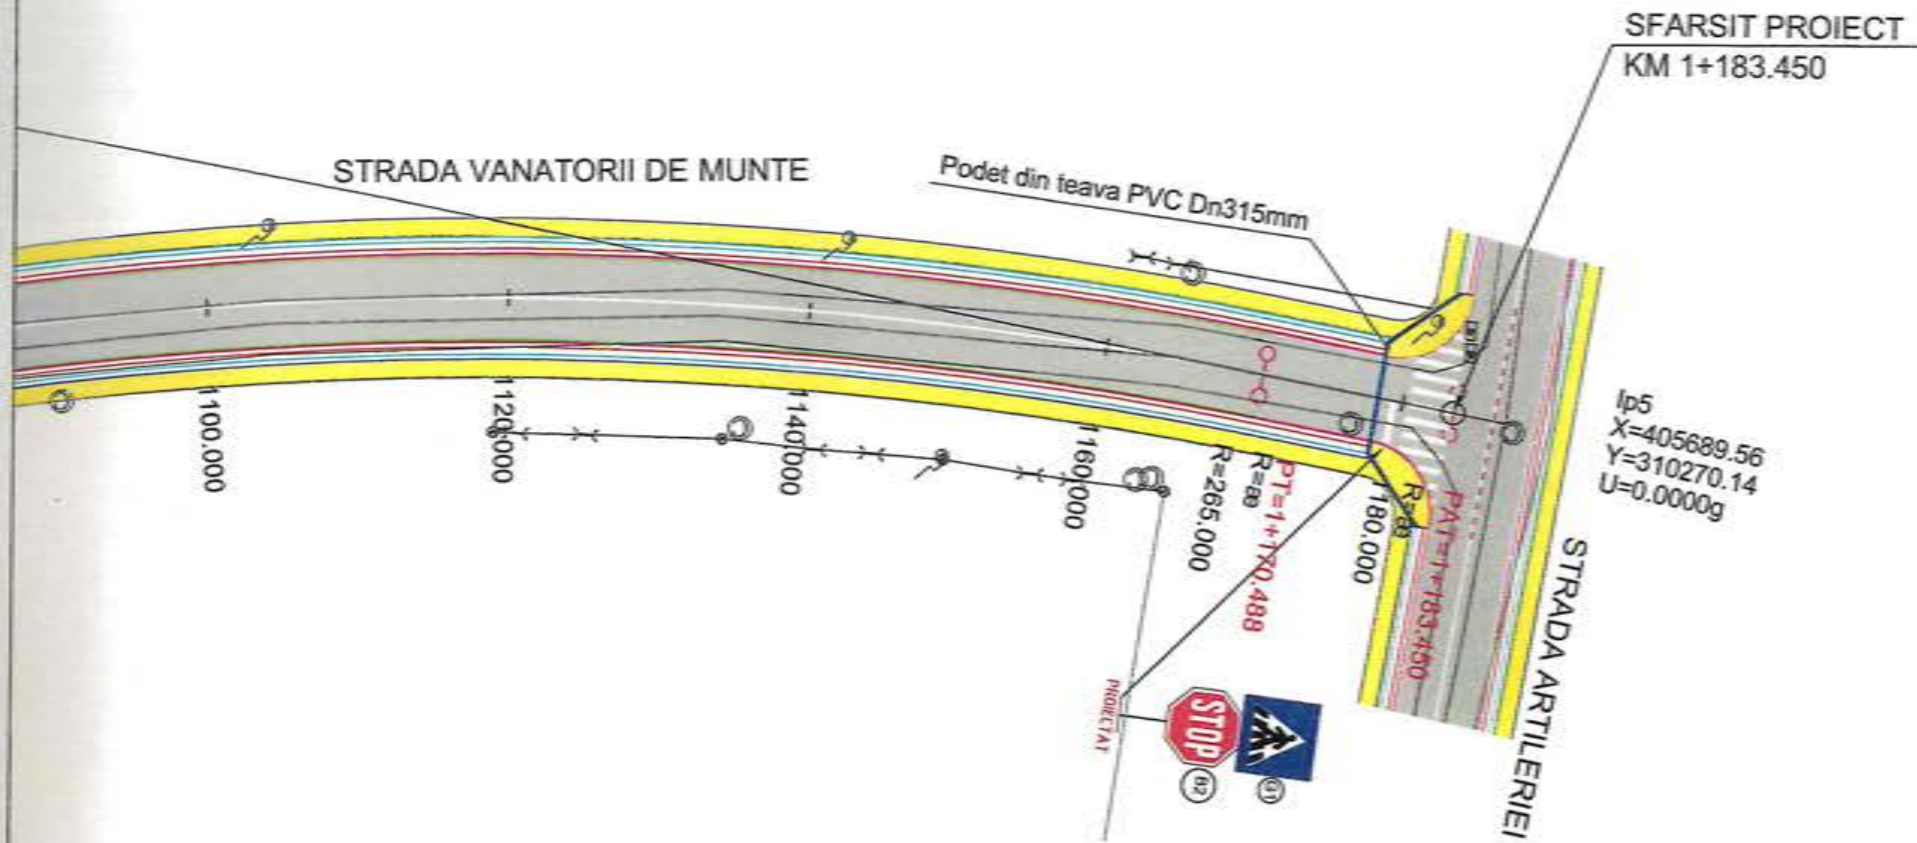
SFARSIT PROIECT
KM 1+183.450

STRADA VANATORII DE MUNTE

Podet din teava PVC Dn315mm

1100.000
1120.000
1140.000
1160.000
R=265.000
R=8
PT=1+170.488
1180.000
R=8
PA1=1+183.450

Ip5
X=405689.56
Y=310270.14
U=0.0000g

STRADA ARTILERIEI

PROIECTAT

STOP
B2
G1